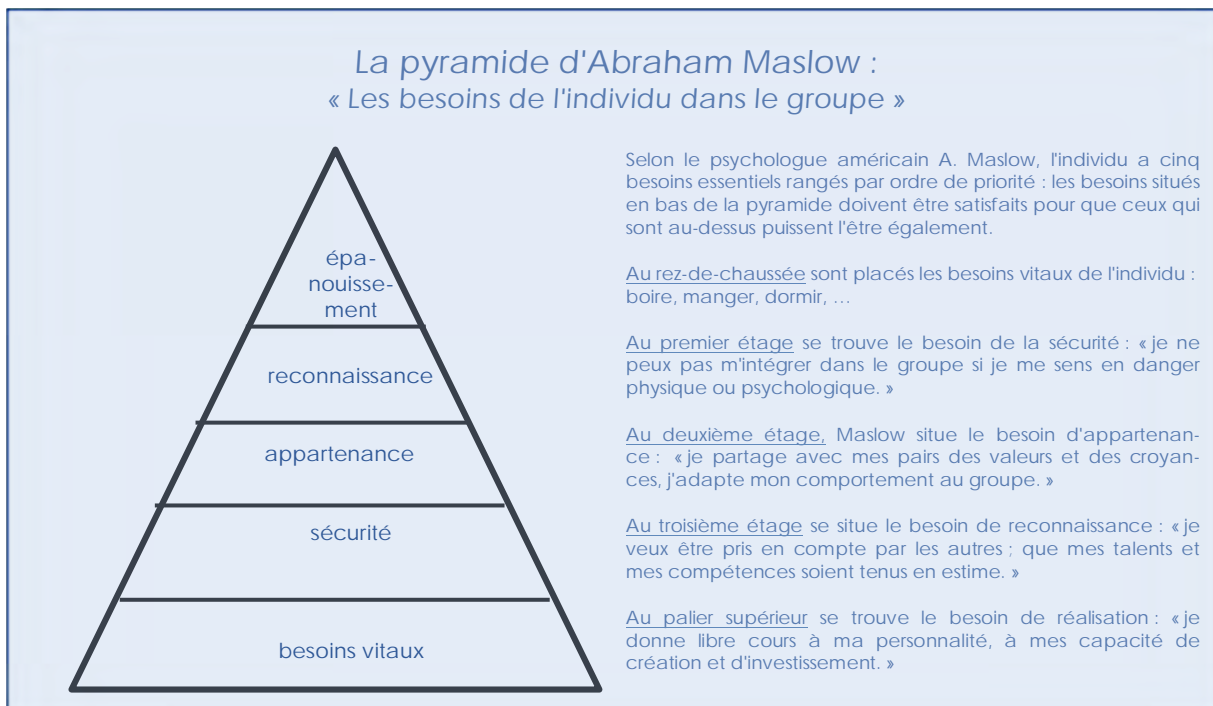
La pyramide d'Abraham Maslow :
« Les besoins de l'individu dans le groupe »

épanouissement

reconnaissance

appartenance

sécurité

besoins vitaux

Selon le psychologue américain A. Maslow, l'individu a cinq besoins essentiels rangés par ordre de priorité : les besoins situés en bas de la pyramide doivent être satisfaits pour que ceux qui sont au-dessus puissent l'être également.

Au rez-de-chaussée sont placés les besoins vitaux de l'individu : boire, manger, dormir, …

Au premier étage se trouve le besoin de la sécurité : « je ne peux pas m'intégrer dans le groupe si je me sens en danger physique ou psychologique. »

Au deuxième étage, Maslow situe le besoin d'appartenance : « je partage avec mes pairs des valeurs et des croyances, j'adapte mon comportement au groupe. »

Au troisième étage se situe le besoin de reconnaissance : « je veux être pris en compte par les autres ; que mes talents et mes compétences soient tenus en estime. »

Au palier supérieur se trouve le besoin de réalisation : « je donne libre cours à ma personnalité, à mes capacité de création et d'investissement. »